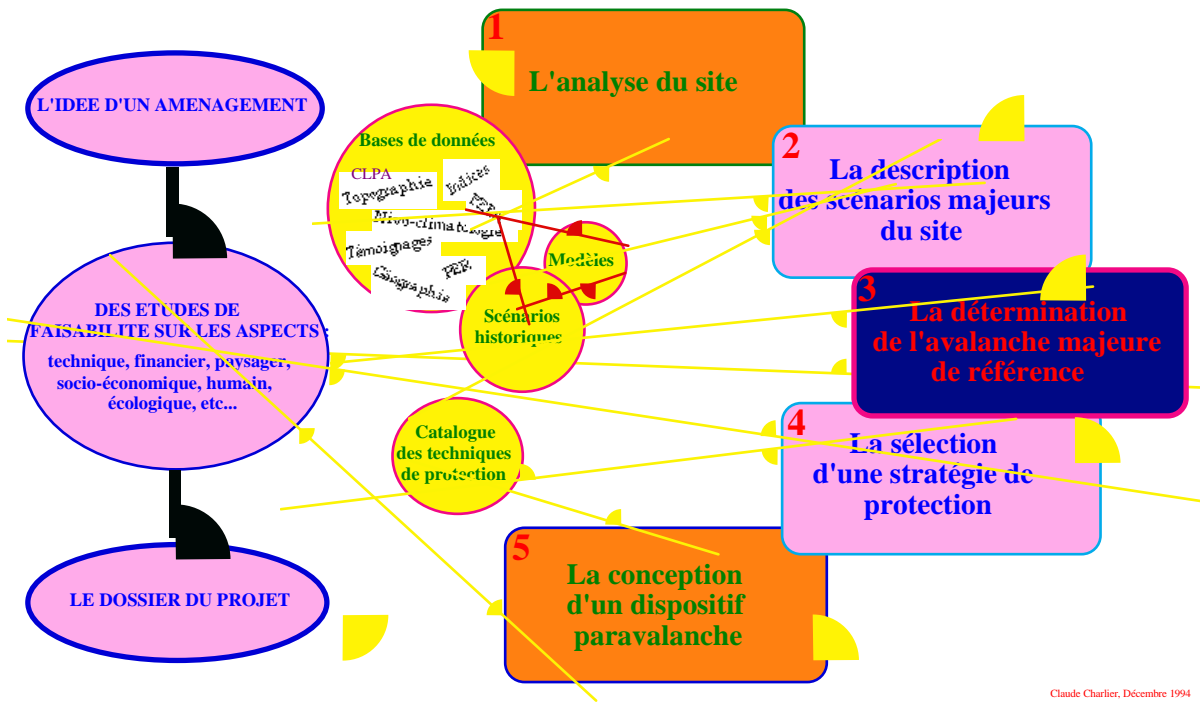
L'IDEE D'UN AMENAGEMENT

DES ETUDES DE FAISABILITE SUR LES ASPECTS :
technique, financier, paysager, socio-économique, humain, écologique, etc...

LE DOSSIER DU PROJET

Bases de données
CLPA
Topographie
Indices
PPR
Nivo-climatologie
Témoignages
PER
Cartographie

Modèles

Scénarios historiques

Catalogue des techniques de protection

1
L'analyse du site

2
La description des scénarios majeurs du site

3
La détermination de l'avalanche majeure de référence

4
La sélection d'une stratégie de protection

5
La conception d'un dispositif paravalanche

Claude Charlier, Décembre 1994